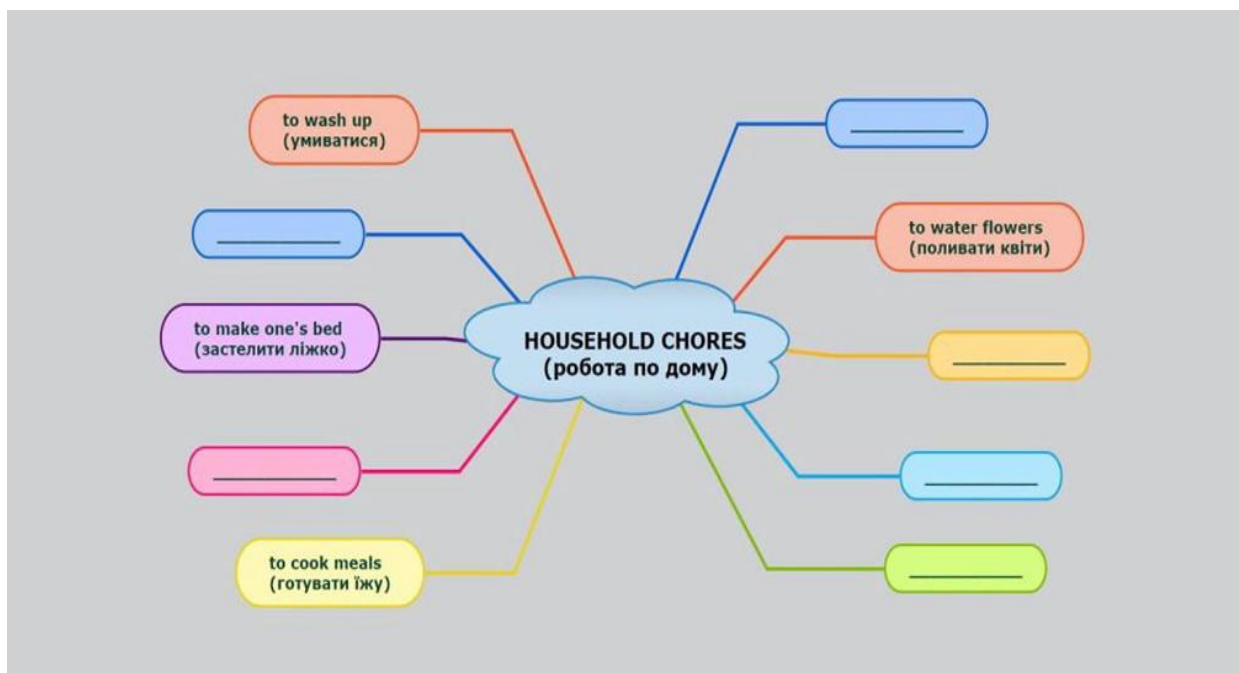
HOUSEHOLD CHORES
(робота по дому)

to wash up
(умиватися)

__________

to make one's bed
(застелити ліжко)

__________

to cook meals
(готувати їжу)

__________

to water flowers
(поливати квіти)

__________

__________

__________